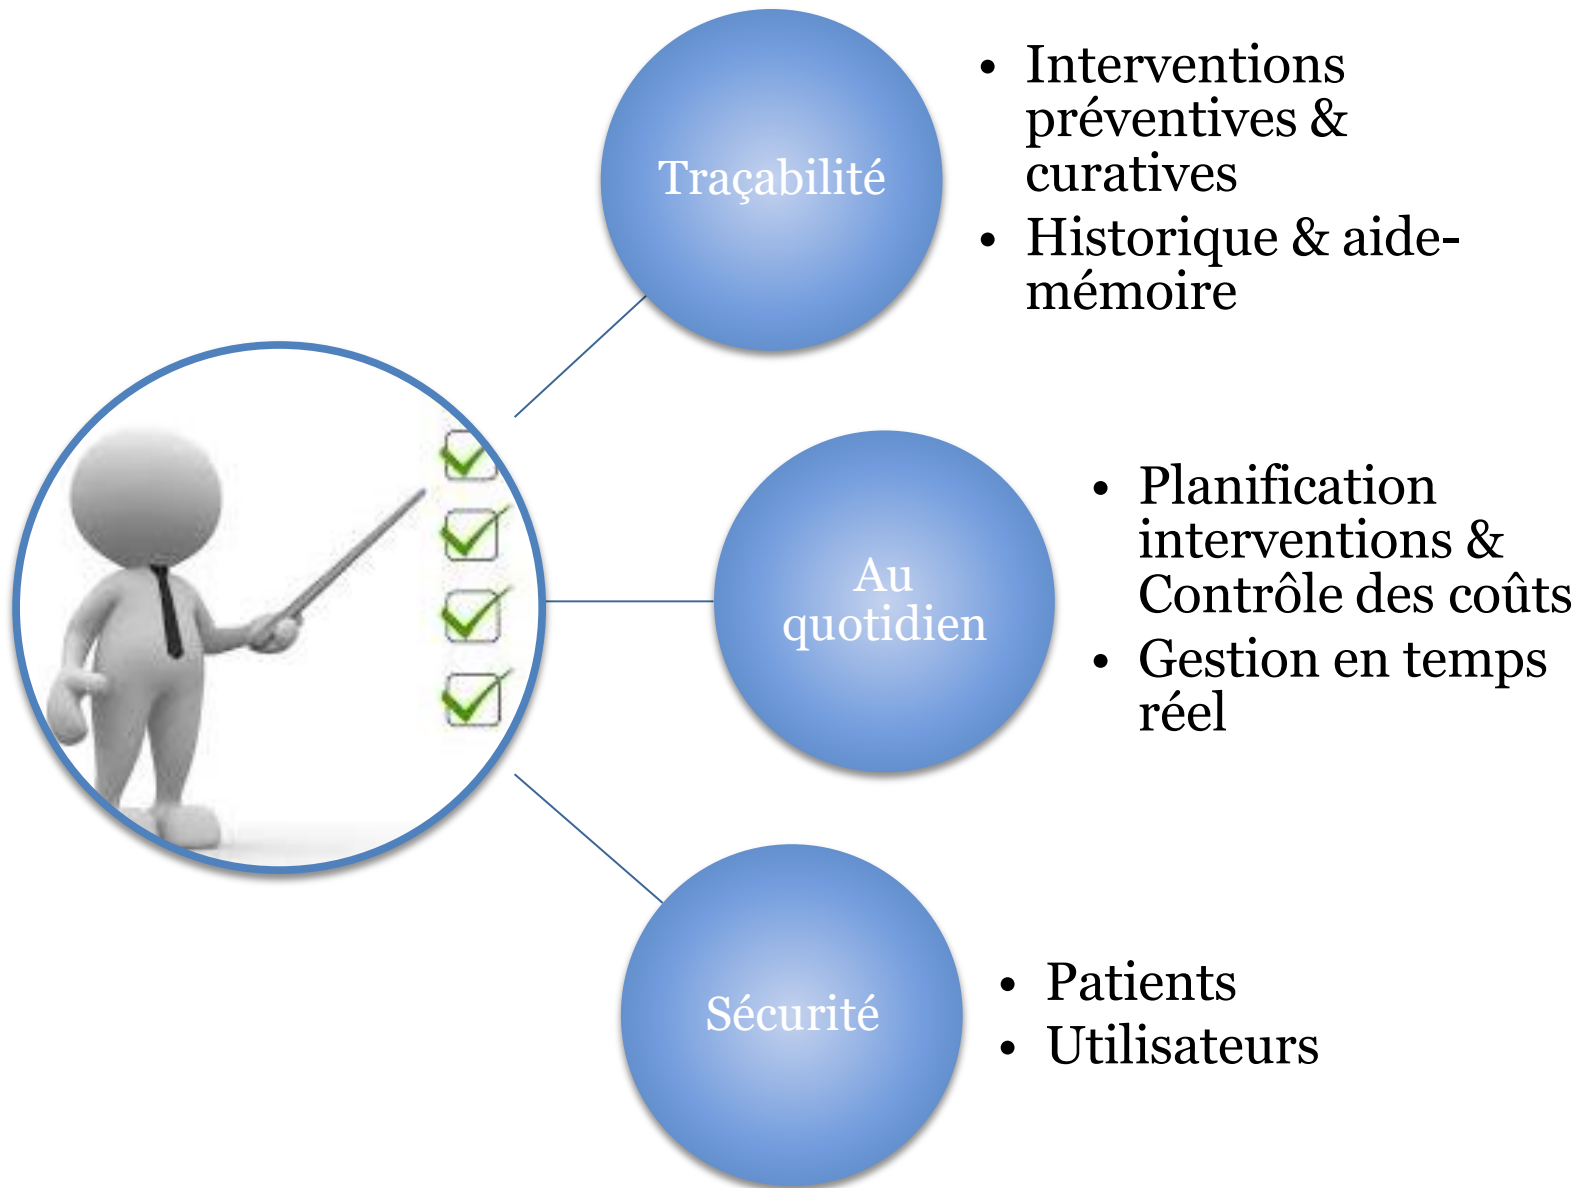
Traçabilité

- Interventions préventives & curatives
- Historique & aide-mémoire

Au quotidien

- Planification interventions & Contrôle des coûts
- Gestion en temps réel

Sécurité

- Patients
- Utilisateurs